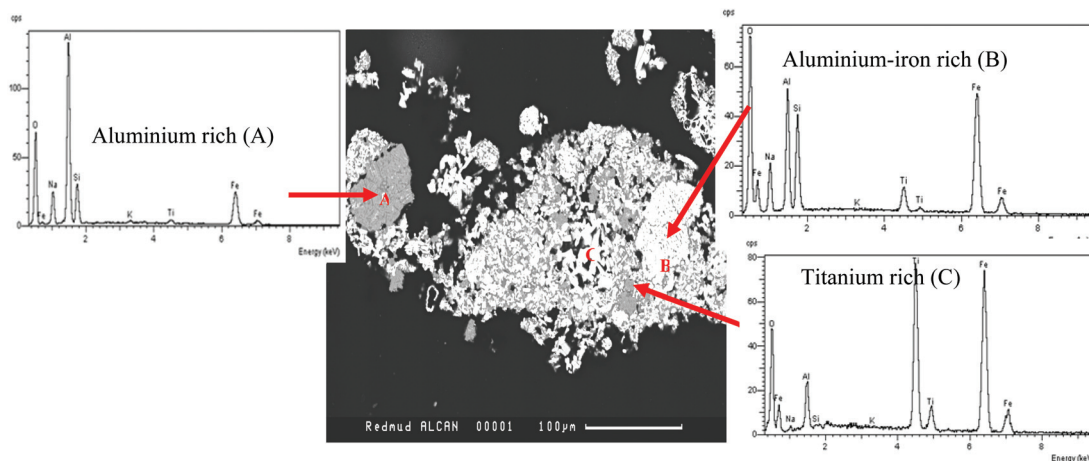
cps

Aluminium rich (A)

100

50

O

Al

Na

Si

Fe

K

Ti

Fe

Fe

2

4

6

8

Energy (keV)

A

C

B

Redmud ALCAN 00001 100μm

cps

Aluminium-iron rich (B)

60

40

20

O

Fe

Na

Al

Si

K

Ti

Ti

Fe

Fe

2

4

6

8

cps

Titanium rich (C)

80

60

40

20

O

Fe

Na

Al

Si

K

Ti

Ti

Fe

Fe

2

4

6

8

Energy (ke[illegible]